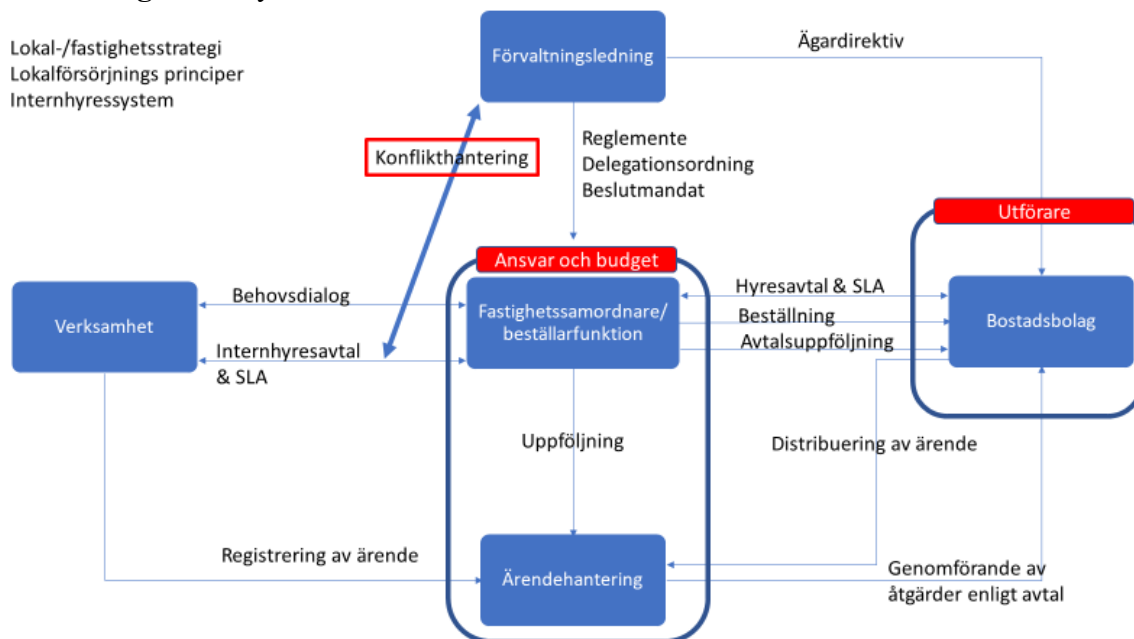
Lokal-/fastighetsstrategi
Lokalförsörjnings principer
Internhyressystem

Förvaltningsledning

Ägardirektiv

Konflikthantering

Reglemente
Delegationsordning
Beslutmandat

Utförare

Ansvar och budget

Verksamhet

Behovsdialog

Internhyresavtal & SLA

Fastighetssamordnare/ beställarfunktion

Hyresavtal & SLA
Beställning
Avtalsuppföljning

Bostadsbolag

Uppföljning

Distribuering av ärende

Registrering av ärende

Ärendehantering

Genomförande av åtgärder enligt avtal